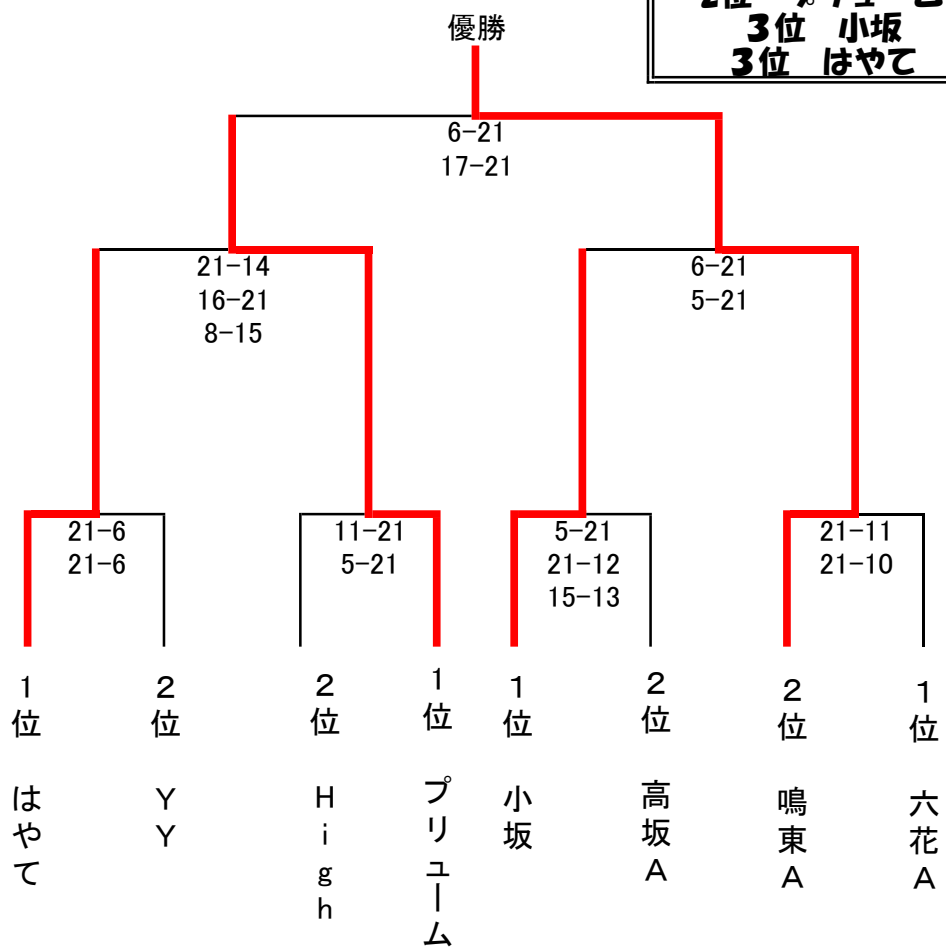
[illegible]
3位　小坂
3位　はやて

優勝

6-21
17-21

21-14
16-21
8-15

6-21
5-21

21-6
21-6

11-21
5-21

5-21
21-12
15-13

21-11
21-10

1位 はやて

2位 YY

2位 High

1位 プリューム

1位 小坂

2位 高坂A

2位 鳴東A

1位 六花A